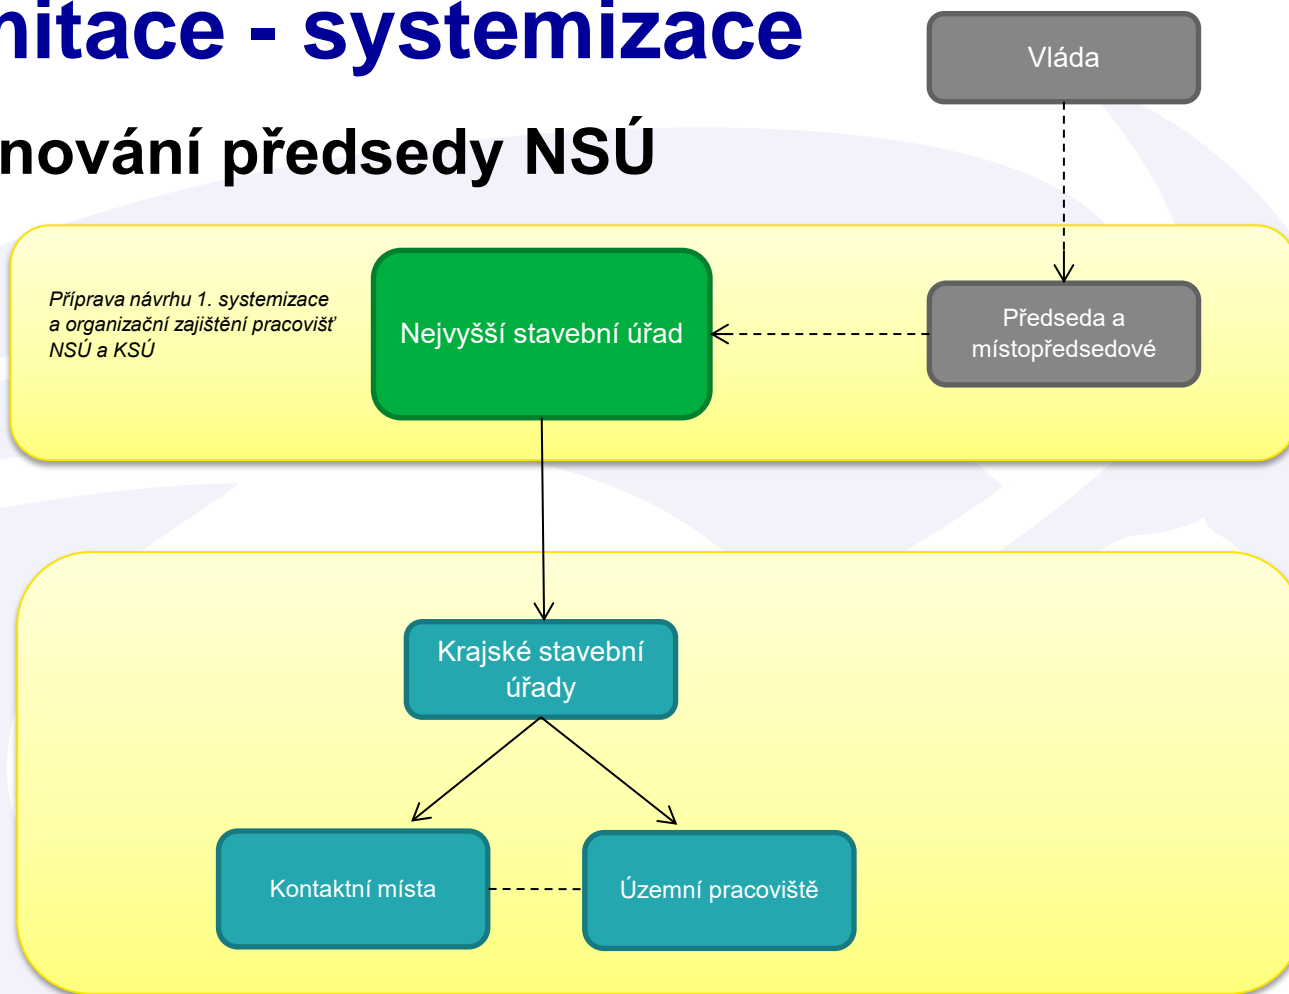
nitace - systemizace

nování předsedy NSÚ

Vláda

Příprava návrhu 1. systemizace a organizační zajištění pracovišť NSÚ a KSÚ

Nejvyšší stavební úřad

Předseda a místopředsedové

Krajské stavební úřady

Kontaktní místa

Územní pracoviště